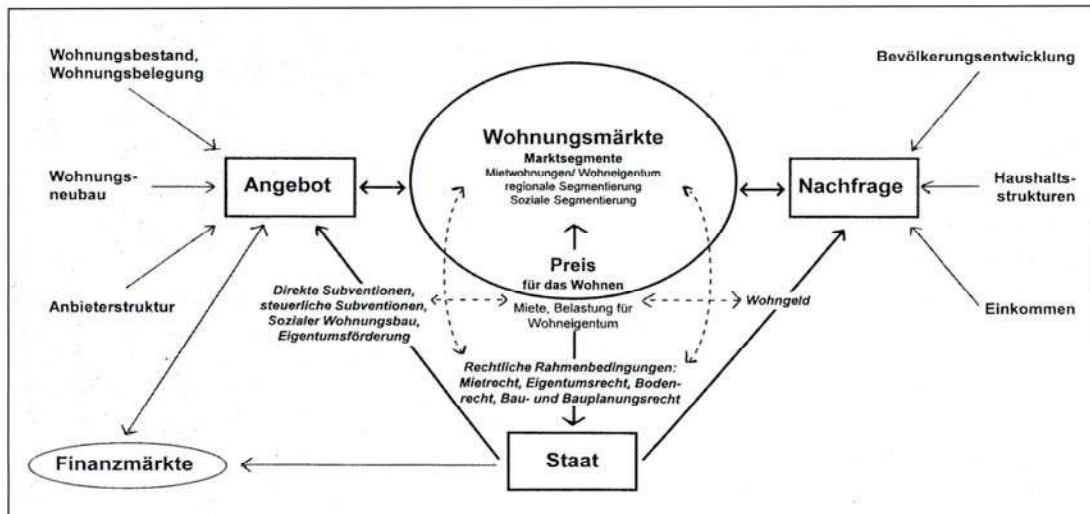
Wohnungsbestand, Wohnungsbelegung

Wohnungsneubau

Anbieterstruktur

Angebot

Wohnungsmärkte

Marktsegmente

Mietwohnungen/ Wohneigentum

regionale Segmentierung

Soziale Segmentierung

Preis für das Wohnen

Nachfrage

Bevölkerungsentwicklung

Haushaltsstrukturen

Einkommen

Direkte Subventionen, steuerliche Subventionen, Sozialer Wohnungsbau, Eigentumsförderung

Miete, Belastung für Wohneigentum

Wohngeld

Rechtliche Rahmenbedingungen: Mietrecht, Eigentumsrecht, Bodenrecht, Bau- und Bauplanungsrecht

Finanzmärkte

Staat